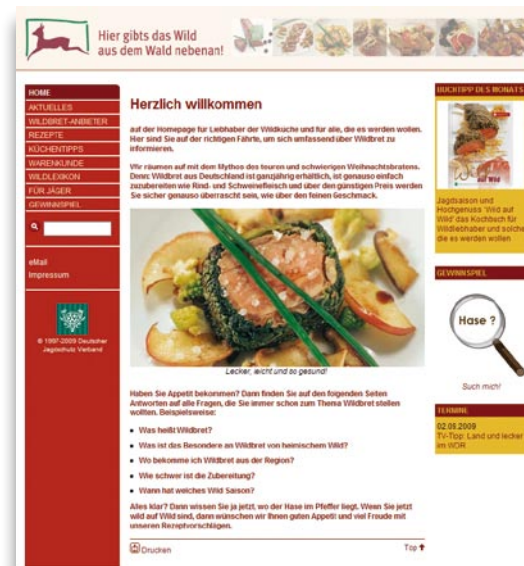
Hier gibts das Wild
aus dem Wald nebenan!

HOME
AKTUELLES
WILDBRET-ANBIETER
REZEPTE
KÜCHENTIPPS
WARENKUNDE
WILDLEXIKON
FÜR JÄGER
GEWINNSPIEL

eMail
Impressum

© 1997-2009 Deutscher Jagdschutz Verband

Herzlich willkommen

auf der Homepage für Liebhaber der Wildküche und für alle, die es werden wollen. Hier sind Sie auf der richtigen Fährte, um sich umfassend über Wildbret zu informieren.

Wir räumen auf mit dem Mythos des teuren und schwierigen Weihnachtsbratens. Denn: Wildbret aus Deutschland ist ganzjährig erhältlich, ist genauso einfach zuzubereiten wie Rind- und Schweinefleisch und über den günstigen Preis werden Sie sicher genauso überrascht sein, wie über den feinen Geschmack.

Lecker, leicht und so gesund!

Haben Sie Appetit bekommen? Dann finden Sie auf den folgenden Seiten Antworten auf alle Fragen, die Sie immer schon zum Thema Wildbret stellen wollten. Beispielsweise:

- Was heißt Wildbret?
- Was ist das Besondere an Wildbret von heimischem Wild?
- Wo bekomme ich Wildbret aus der Region?
- Wie schwer ist die Zubereitung?
- Wann hat welches Wild Saison?

Alles klar? Dann wissen Sie ja jetzt, wo der Hase im Pfeffer liegt. Wenn Sie jetzt wild auf Wild sind, dann wünschen wir Ihnen guten Appetit und viel Freude mit unseren Rezeptvorschlägen.

Drucken

Top

BUCHTIPP DES MONATS

auf Wild

Jagdsaison und Hochgenuss 'Wild auf Wild' das Kochbuch für Wildliebhaber und solche, die es werden wollen

GEWINNSPIEL

Hase ?

Such mich!

TERMINE

02.09.2009
TV-Tip: Land und lecker im WDR